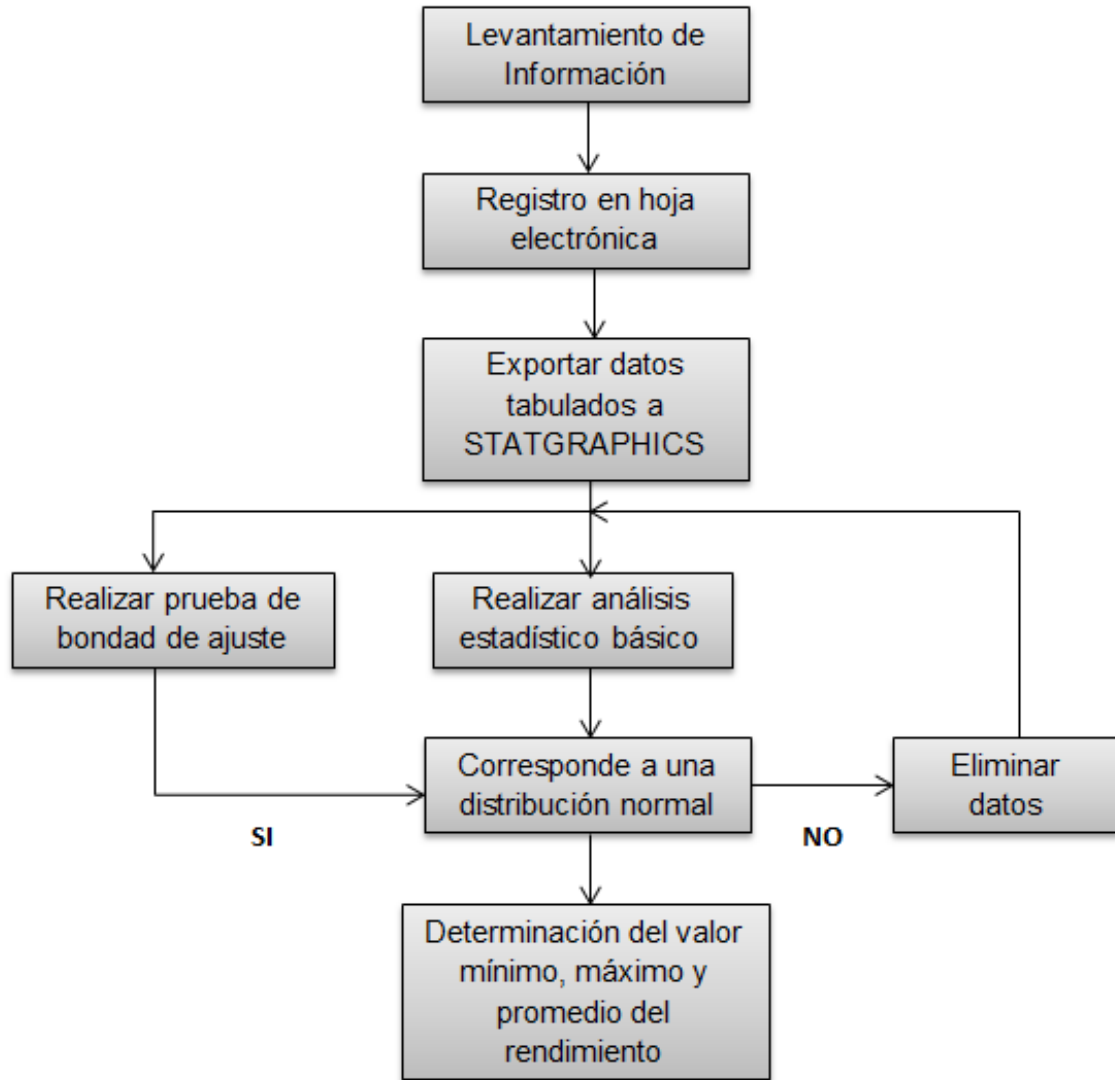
Levantamiento de Información

Registro en hoja electrónica

Exportar datos tabulados a STATGRAPHICS

Realizar prueba de bondad de ajuste

Realizar análisis estadístico básico

Corresponde a una distribución normal

Eliminar datos

SI

NO

Determinación del valor mínimo, máximo y promedio del rendimiento